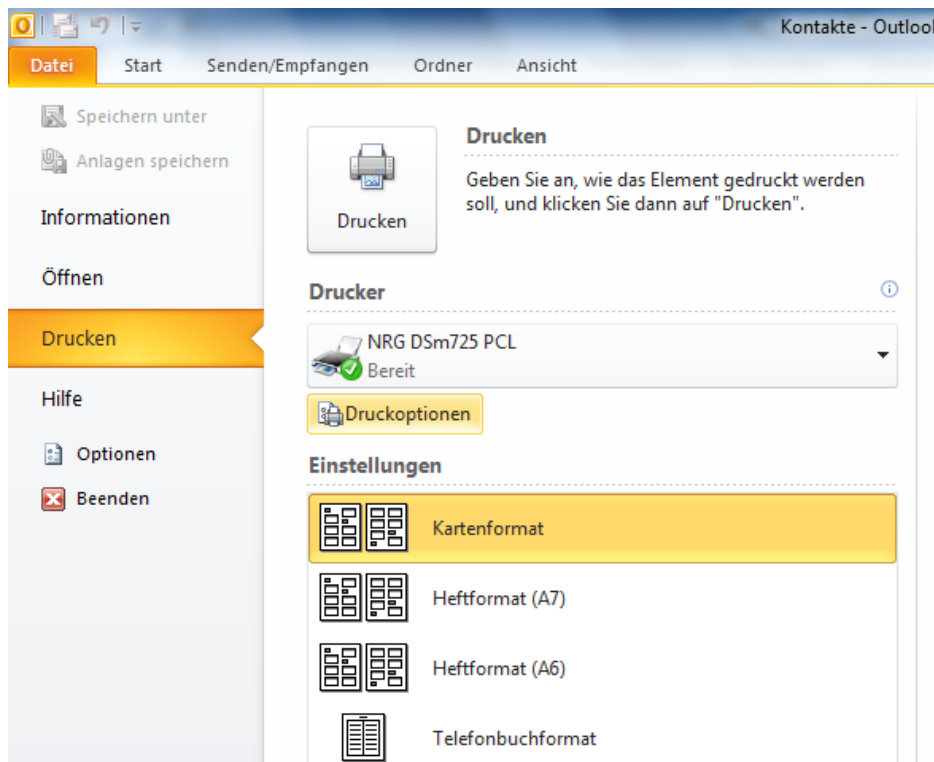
Kontakte - Outlook

Datei
Start
Senden/Empfangen
Ordner
Ansicht

Speichern unter
Anlagen speichern
Informationen
Öffnen
Drucken
Hilfe
Optionen
Beenden

Drucken

Drucken

Geben Sie an, wie das Element gedruckt werden soll, und klicken Sie dann auf "Drucken".

Drucker

NRG DSm725 PCL
Bereit

Druckoptionen

Einstellungen

Kartenformat

Heftformat (A7)

Heftformat (A6)

Telefonbuchformat